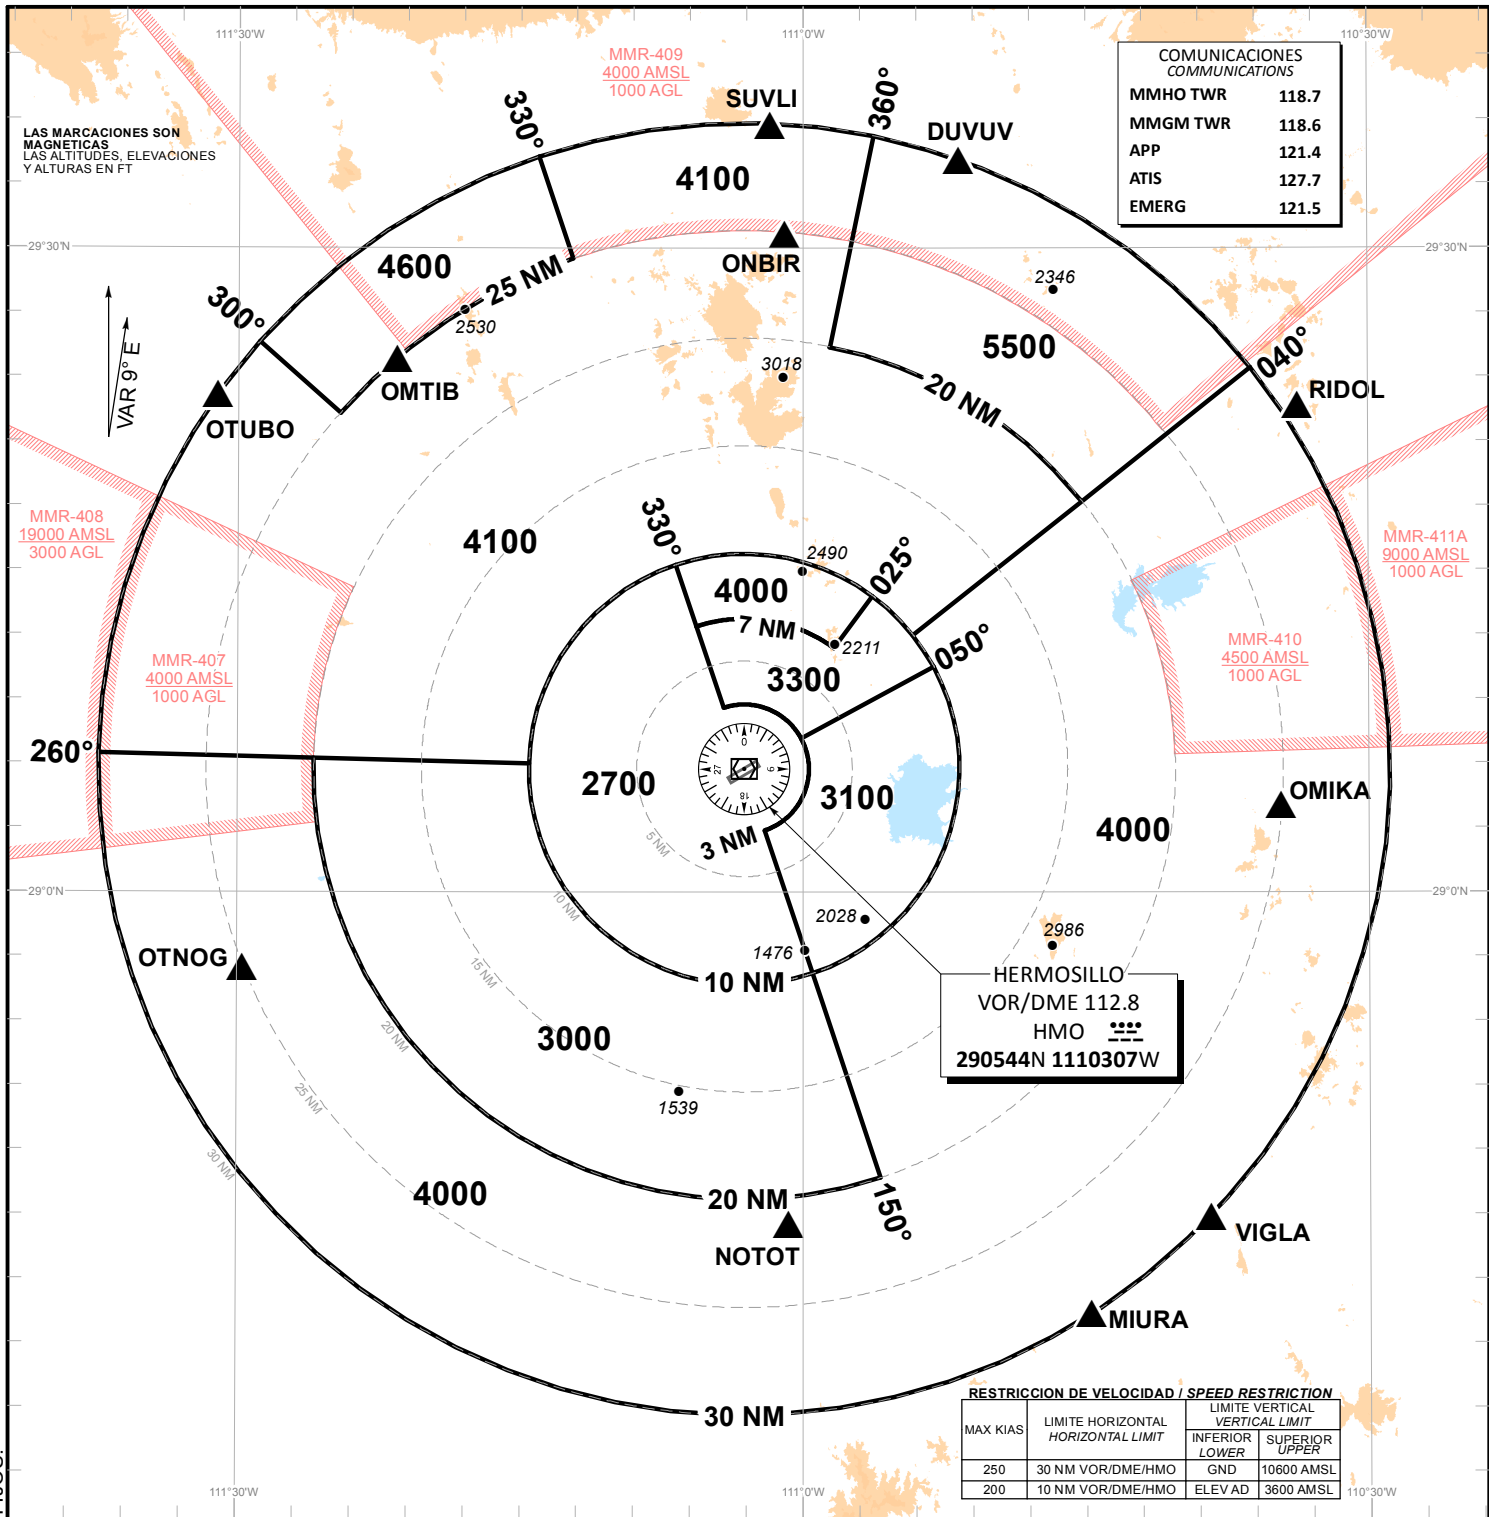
111°30'W
111°0'W
110°30'W

MMR-409
4000 AMSL
1000 AGL

LAS MARCACIONES SON MAGNETICAS
LAS ALTITUDES, ELEVACIONES Y ALTURAS EN FT

COMUNICACIONES
COMMUNICATIONS

| | |
|---|---|
| MMHO TWR | 118.7 |
| MMGM TWR | 118.6 |
| APP | 121.4 |
| ATIS | 127.7 |
| EMERG | 121.5 |

SUVLI
330°
360°
DUVUV
4100
29°30'N
29°30'N
4600
25 NM
ONBIR
2346
2530
300°
5500
VAR 9° E
OMTIB
3018
20 NM
040°
RIDOL
OTUBO

MMR-408
19000 AMSL
3000 AGL

4100
330°
2490
025°
MMR-411A
9000 AMSL
1000 AGL
4000
7 NM
2211
050°
MMR-410
4500 AMSL
1000 AGL

MMR-407
4000 AMSL
1000 AGL

3300
260°
2700
3100
OMIKA
4000
5 NM
3 NM
29°0'N
29°0'N
10 NM
2028
2986
OTNOG
1476
15 NM
10 NM
HERMOSILLO
VOR/DME 112.8
HMO
290544N 1110307W
20 NM
3000
1539
25 NM
4000
20 NM
150°
30 NM
NOTOT
VIGLA
MIURA
30 NM

RESTRICCION DE VELOCIDAD / SPEED RESTRICTION

| MAX KIAS | LIMITE HORIZONTAL HORIZONTAL LIMIT | LIMITE VERTICAL VERTICAL LIMIT INFERIOR LOWER | SUPERIOR UPPER |
|---|---|---|---|
| 250 | 30 NM VOR/DME/HMO | GND | 10600 AMSL |
| 200 | 10 NM VOR/DME/HMO | ELEV AD | 3600 AMSL |

111°30'W
111°0'W
110°30'W